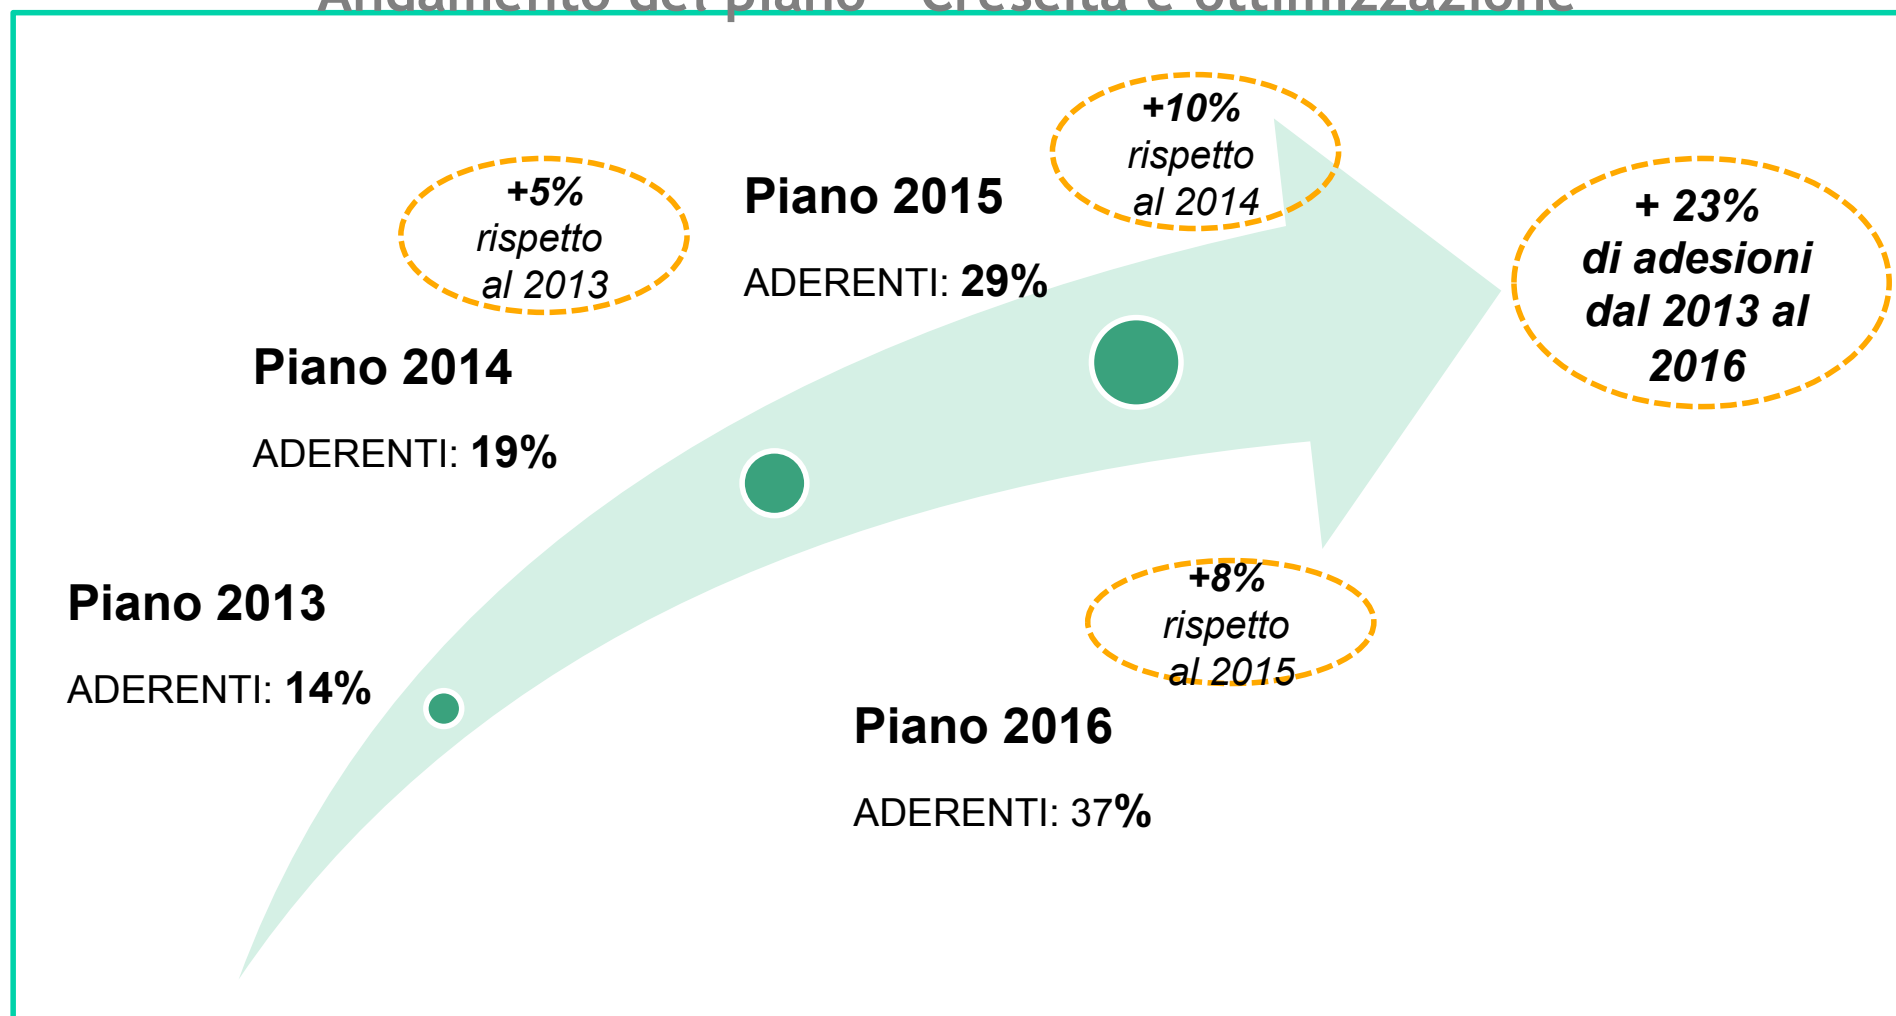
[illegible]

+5% rispetto al 2013

Piano 2015

ADERENTI: 29%

+10% rispetto al 2014

+ 23% di adesioni dal 2013 al 2016

Piano 2014

ADERENTI: 19%

Piano 2013

ADERENTI: 14%

+8% rispetto al 2015

Piano 2016

ADERENTI: 37%